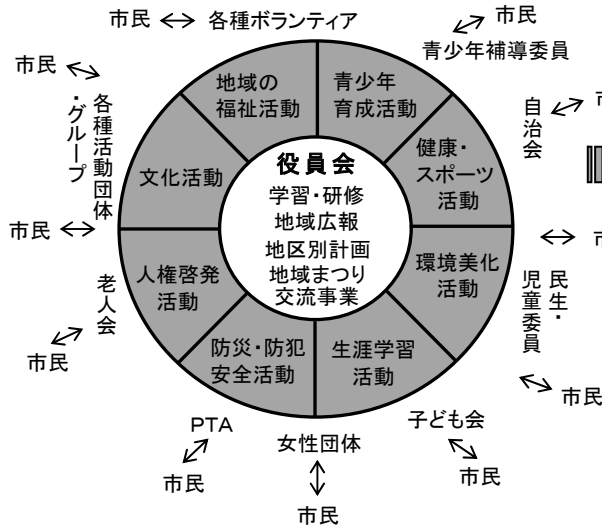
市民 ↔ 各種ボランティア

市民
青少年補導委員

自治会

市民

民生・児童委員

市民

子ども会
市民

女性団体
市民

PTA
市民

老人会
市民

市民

各種活動団体・グループ

市民

地域の福祉活動

青少年育成活動

健康・スポーツ活動

環境美化活動

生涯学習活動

防災・防犯安全活動

人権啓発活動

文化活動

役員会
学習・研修
地域広報
地区別計画
地域まつり
交流事業